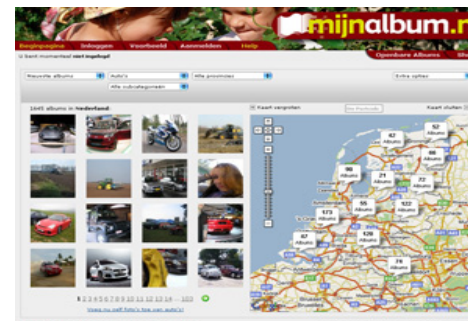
mijnalbum.n

Beginpagina Inloggen Voorbeeld Aanmelden Help

Openbare Albums

U bent momenteel niet ingelogd!

Nieuwste albums

Auto's

Alle provincies

Extra opties

Alle subcategorieën

1645 albums in Nederland.

Kaart vergroten

Kaart sluiten

42 Albums

52 Albums

66 Albums

21 Albums

72 Albums

55 Albums

173 Albums

122 Albums

87 Albums

126 Albums

74 Albums

1 2 3 4 5 6 7 8 9 10 11 12 13 14 ... 103

Voeg nu zelf foto's toe van auto's!